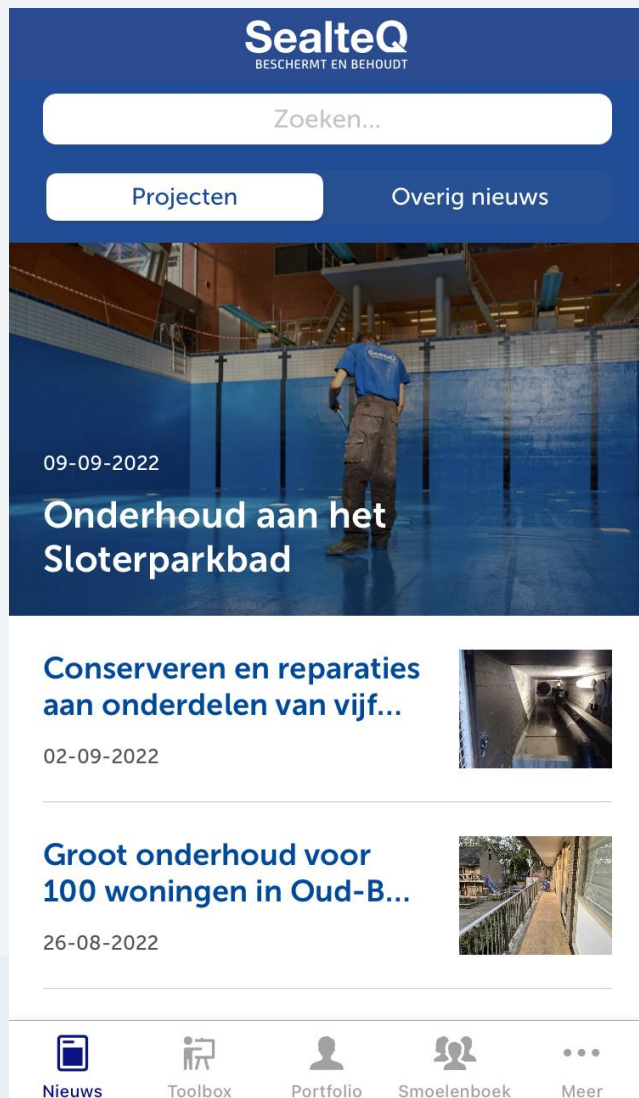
SealteQ
BESCHERMT EN BEHOUDT

Zoeken...

Projecten
Overig nieuws

09-09-2022
Onderhoud aan het Sloterparkbad

Conserveren en reparaties aan onderdelen van vijf...
02-09-2022

Groot onderhoud voor 100 woningen in Oud-B...
26-08-2022

Nieuws
Toolbox
Portfolio
Smoelenboek
Meer